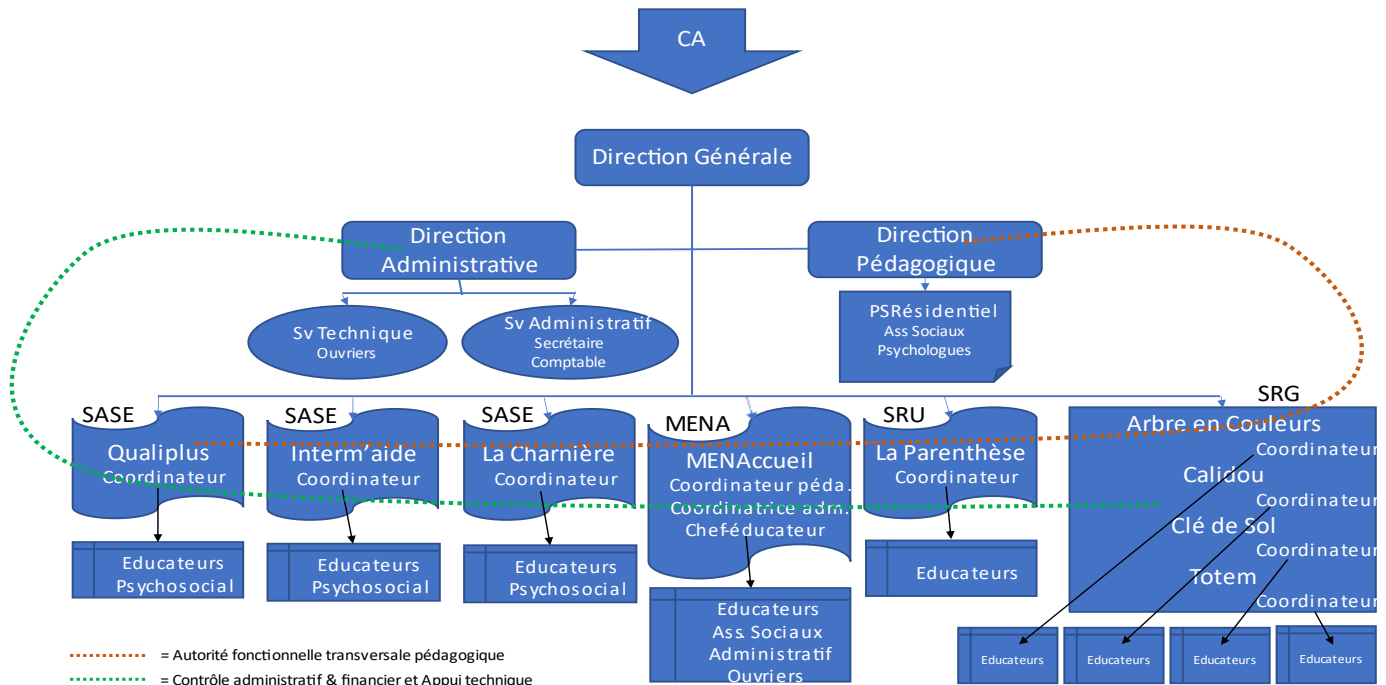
CA

Direction Générale

Direction Administrative

Direction Pédagogique

Sv Technique
Ouvriers

Sv Administratif
Secrétaire
Comptable

PSRésidentiel
Ass Sociaux
Psychologues

SASE
Qualiplus
Coordinateur

Educateurs
Psychosocial

SASE
Interm'aide
Coordinateur

Educateurs
Psychosocial

SASE
La Charnière
Coordinateur

Educateurs
Psychosocial

MENA
MENAccueil
Coordinateur péda.
Coordinatrice adm.
Chef-éducateur

Educateurs
Ass. Sociaux
Administratif
Ouvriers

SRU
La Parenthèse
Coordinateur

Educateurs

SRG
Arbre en Couleurs
Coordinateur
Calidou
Coordinateur
Clé de Sol
Coordinateur
Totem
Coordinateur

Educateurs
Educateurs
Educateurs
Educateurs

= Autorité fonctionnelle transversale pédagogique
= Contrôle administratif & financier et Appui technique